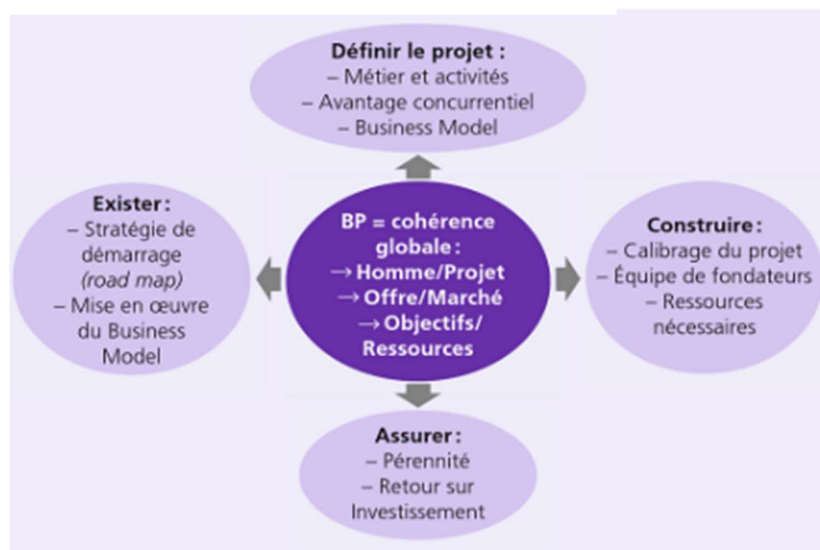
**Définir le projet :**
– Métier et activités
– Avantage concurrentiel
– Business Model

**Exister :**
– Stratégie de démarrage *(road map)*
– Mise en œuvre du Business Model

**BP = cohérence globale :**
→ Homme/Projet
→ Offre/Marché
→ Objectifs/Ressources

**Construire :**
– Calibrage du projet
– Équipe de fondateurs
– Ressources nécessaires

**Assurer :**
– Pérennité
– Retour sur Investissement